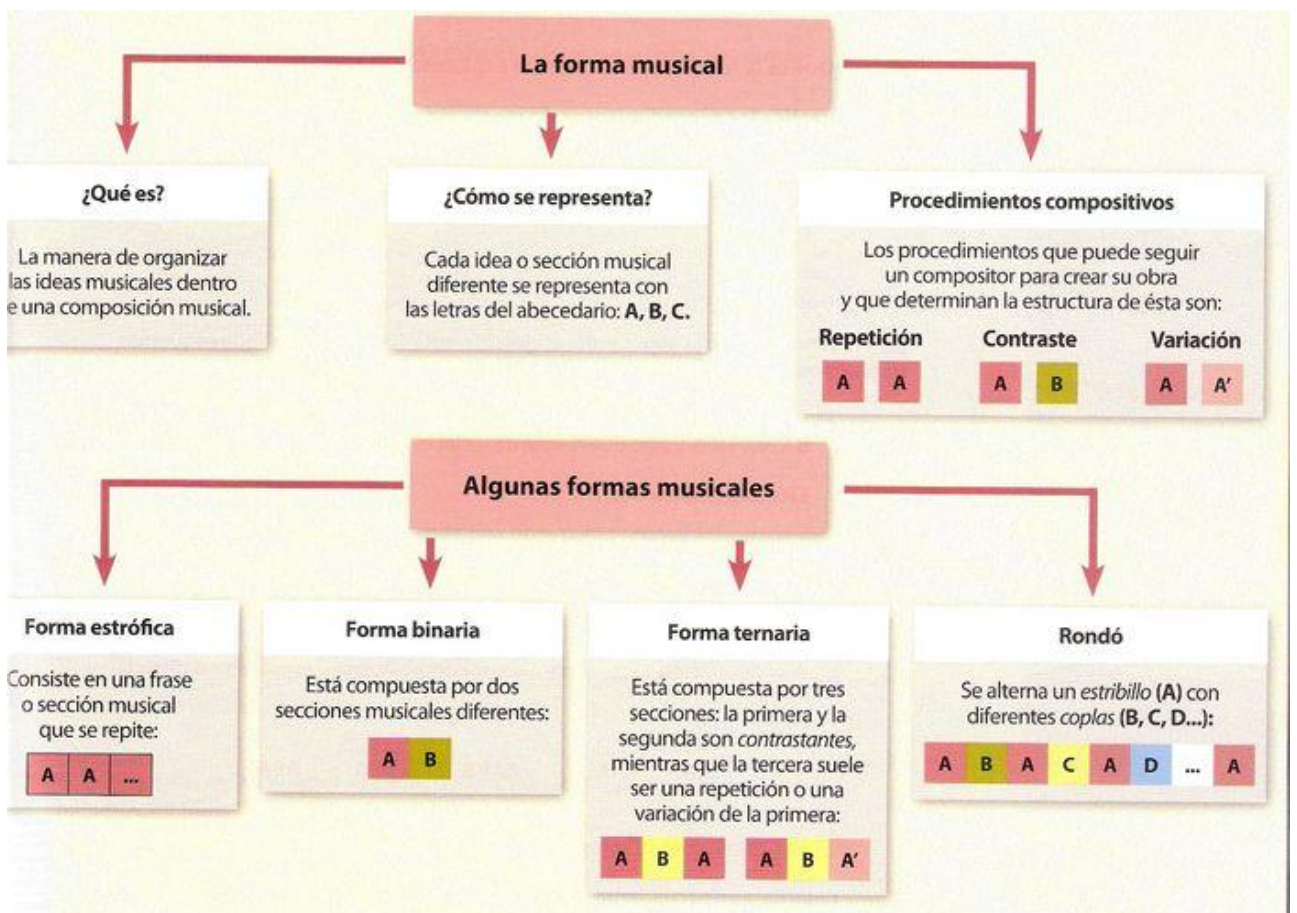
La forma musical

¿Qué es?

La manera de organizar las ideas musicales dentro e una composición musical.

¿Cómo se representa?

Cada idea o sección musical diferente se representa con las letras del abecedario: **A, B, C.**

Procedimientos compositivos

Los procedimientos que puede seguir un compositor para crear su obra y que determinan la estructura de ésta son:

Repetición
A A

Contraste
A B

Variación
A A'

Algunas formas musicales

Forma estrófica

Consiste en una frase o sección musical que se repite:

A A ...

Forma binaria

Está compuesta por dos secciones musicales diferentes:

A B

Forma ternaria

Está compuesta por tres secciones: la primera y la segunda son *contrastantes*, mientras que la tercera suele ser una repetición o una variación de la primera:

A B A A B A'

Rondó

Se alterna un *estribillo* **(A)** con diferentes *coplas* **(B, C, D...)**:

A B A C A D ... A